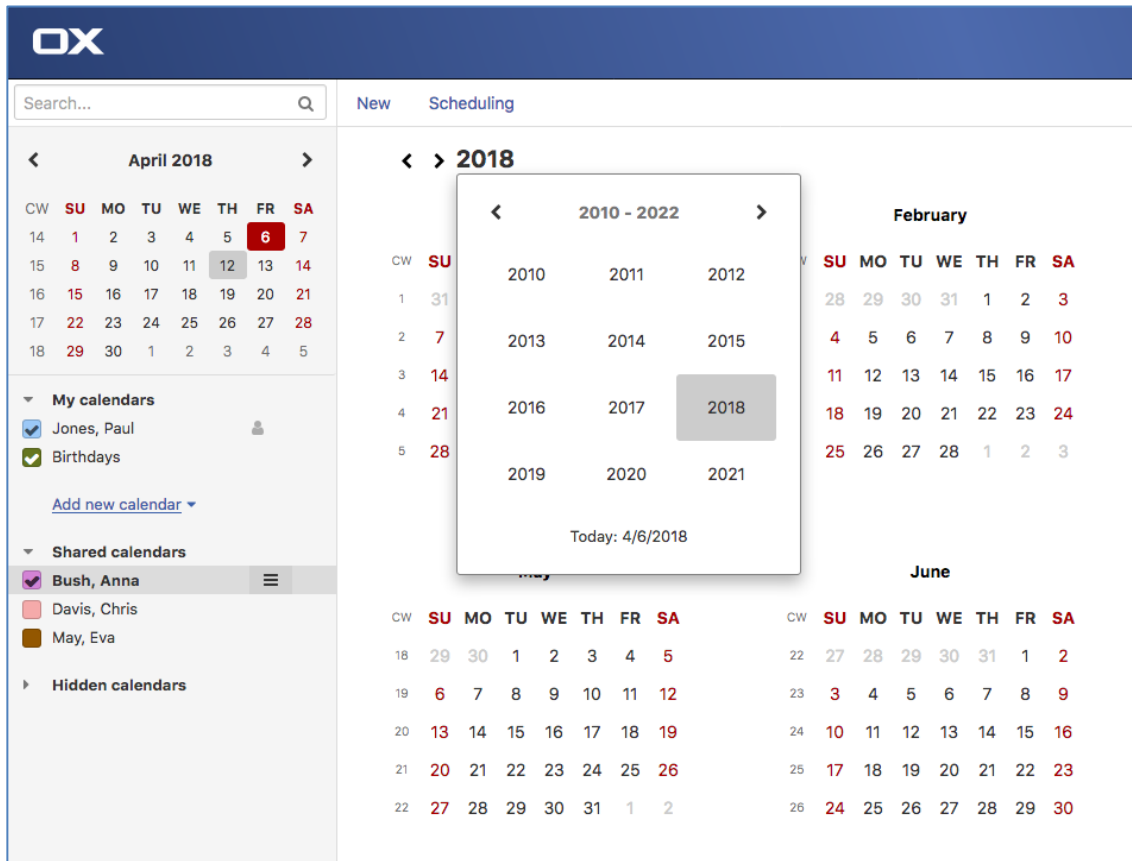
OX

Search...

New Scheduling

April 2018

| CW | SU | MO | TU | WE | TH | FR | SA |
|---|---|---|---|---|---|---|---|
| 14 | 1 | 2 | 3 | 4 | 5 | 6 | 7 |
| 15 | 8 | 9 | 10 | 11 | 12 | 13 | 14 |
| 16 | 15 | 16 | 17 | 18 | 19 | 20 | 21 |
| 17 | 22 | 23 | 24 | 25 | 26 | 27 | 28 |
| 18 | 29 | 30 | 1 | 2 | 3 | 4 | 5 |

My calendars
Jones, Paul
Birthdays

Add new calendar

Shared calendars
Bush, Anna
Davis, Chris
May, Eva

Hidden calendars

2018

2010 - 2022

| 2010 | 2011 | 2012 |
|---|---|---|
| 2013 | 2014 | 2015 |
| 2016 | 2017 | 2018 |
| 2019 | 2020 | 2021 |

Today: 4/6/2018

| CW | SU |
|---|---|
| 1 | 31 |
| 2 | 7 |
| 3 | 14 |
| 4 | 21 |
| 5 | 28 |

February

| SU | MO | TU | WE | TH | FR | SA |
|---|---|---|---|---|---|---|
| 28 | 29 | 30 | 31 | 1 | 2 | 3 |
| 4 | 5 | 6 | 7 | 8 | 9 | 10 |
| 11 | 12 | 13 | 14 | 15 | 16 | 17 |
| 18 | 19 | 20 | 21 | 22 | 23 | 24 |
| 25 | 26 | 27 | 28 | 1 | 2 | 3 |

May

| CW | SU | MO | TU | WE | TH | FR | SA |
|---|---|---|---|---|---|---|---|
| 18 | 29 | 30 | 1 | 2 | 3 | 4 | 5 |
| 19 | 6 | 7 | 8 | 9 | 10 | 11 | 12 |
| 20 | 13 | 14 | 15 | 16 | 17 | 18 | 19 |
| 21 | 20 | 21 | 22 | 23 | 24 | 25 | 26 |
| 22 | 27 | 28 | 29 | 30 | 31 | 1 | 2 |

June

| CW | SU | MO | TU | WE | TH | FR | SA |
|---|---|---|---|---|---|---|---|
| 22 | 27 | 28 | 29 | 30 | 31 | 1 | 2 |
| 23 | 3 | 4 | 5 | 6 | 7 | 8 | 9 |
| 24 | 10 | 11 | 12 | 13 | 14 | 15 | 16 |
| 25 | 17 | 18 | 19 | 20 | 21 | 22 | 23 |
| 26 | 24 | 25 | 26 | 27 | 28 | 29 | 30 |